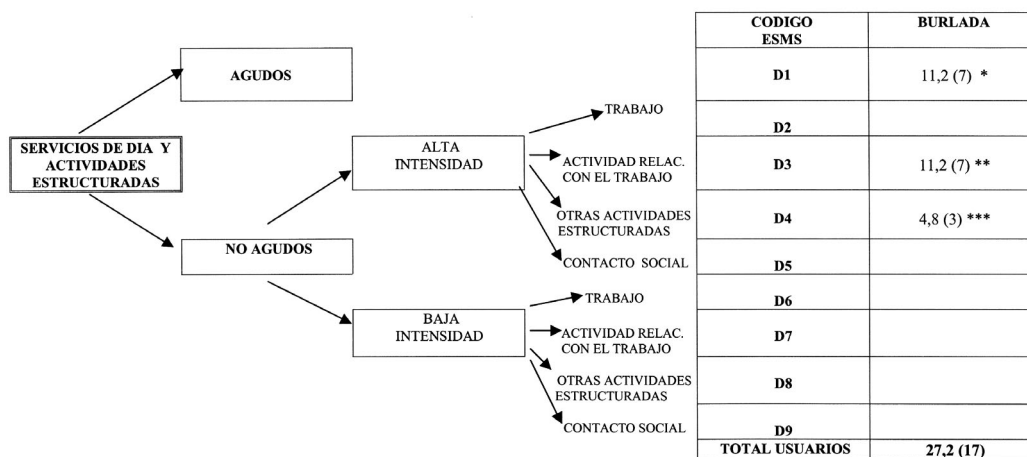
SERVICIOS DE DIA Y ACTIVIDADES ESTRUCTURADAS

AGUDOS

NO AGUDOS

ALTA INTENSIDAD

TRABAJO

ACTIVIDAD RELAC. CON EL TRABAJO

OTRAS ACTIVIDADES ESTRUCTURADAS

CONTACTO SOCIAL

BAJA INTENSIDAD

TRABAJO

ACTIVIDAD RELAC. CON EL TRABAJO

OTRAS ACTIVIDADES ESTRUCTURADAS

CONTACTO SOCIAL

| CODIGO ESMS | BURLADA |
|---|---|
| D1 | 11,2 (7) * |
| D2 | |
| D3 | 11,2 (7) ** |
| D4 | 4,8 (3) *** |
| D5 | |
| D6 | |
| D7 | |
| D8 | |
| D9 | |
| TOTAL USUARIOS | 27,2 (17) |